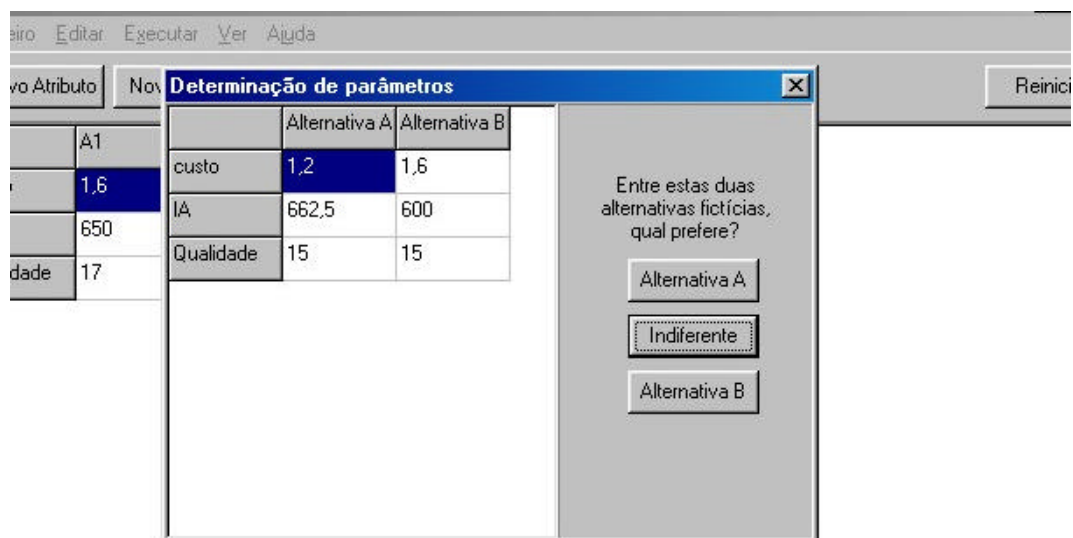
eiro Editar Executar Ver Ajuda

vo Atributo Nov

Reinici

| | A1 |
|---|---|
| | 1,6 |
| | 650 |
| dade | 17 |

Determinação de parâmetros

| | Alternativa A | Alternativa B |
|---|---|---|
| custo | 1,2 | 1,6 |
| IA | 662,5 | 600 |
| Qualidade | 15 | 15 |

Entre estas duas alternativas fictícias, qual prefere?

Alternativa A

Indiferente

Alternativa B